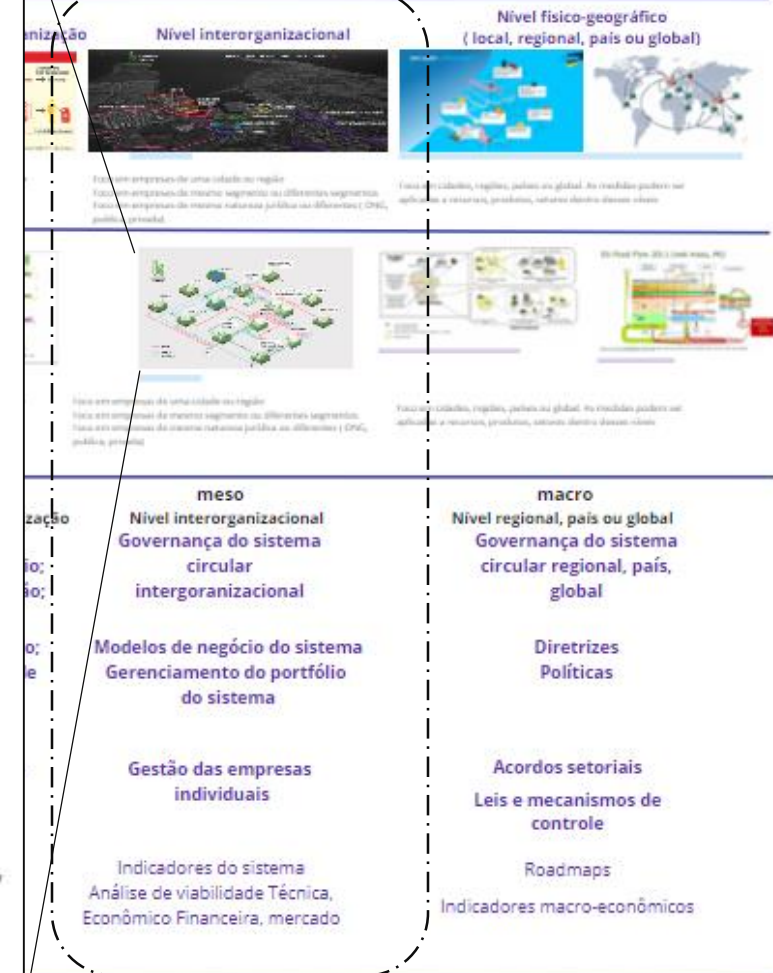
anização

Nível interorganizacional

Nível físico-geográfico
( local, regional, país ou global)

Foco em empresas de uma cidade ou região
Foco em empresas de mesmo segmento ou diferentes segmentos
Foco em empresas de mesma natureza jurídica ou diferentes ( ONG, pública, privada)

Foco em cidades, regiões, países ou global. As medidas podem ser aplicadas a recursos, produtos, setores dentro desses níveis

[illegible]

Foco em empresas de uma cidade ou região
Foco em empresas de mesmo segmento ou diferentes segmentos
Foco em empresas de mesma natureza jurídica ou diferentes ( ONG, pública, privada)

Foco em cidades, regiões, países ou global. As medidas podem ser aplicadas a recursos, produtos, setores dentro desses níveis

zação

io;
ão;

o;
le

meso
Nível interorganizacional
Governança do sistema circular intergoranizacional

Modelos de negócio do sistema
Gerenciamento do portfólio do sistema

Gestão das empresas individuais

Indicadores do sistema
Análise de viabilidade Técnica, Econômico Financeira, mercado

macro
Nível regional, país ou global
Governança do sistema circular regional, país, global

Diretrizes
Políticas

Acordos setoriais
Leis e mecanismos de controle

Roadmaps
Indicadores macro-econômicos